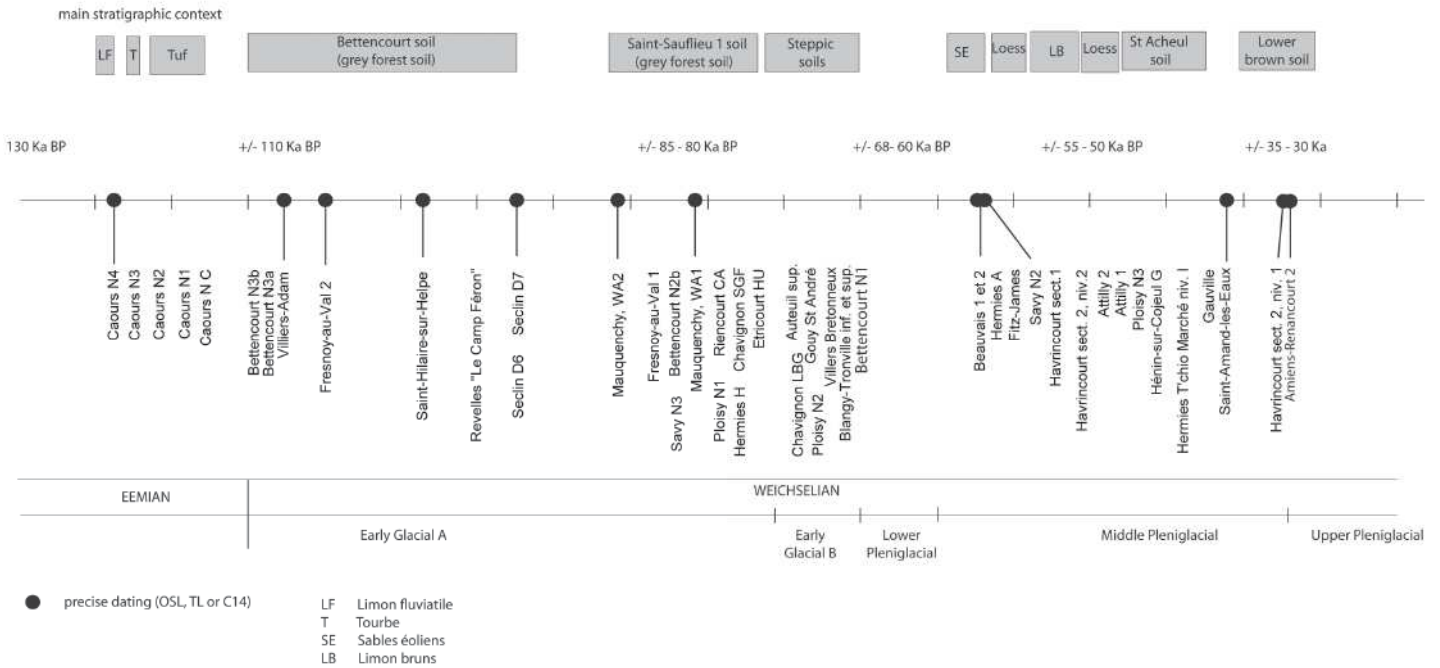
main stratigraphic context

LF T Tuf Bettencourt soil (grey forest soil) Saint-Sauflieu 1 soil (grey forest soil) Steppic soils SE Loess LB Loess St Acheul soil Lower brown soil

130 Ka BP +/- 110 Ka BP +/- 85 - 80 Ka BP +/- 68- 60 Ka BP +/- 55 - 50 Ka BP +/- 35 - 30 Ka

Caours N4
Caours N3
Caours N2
Caours N1
Caours N C
Bettencourt N3b
Bettencourt N3a
Villiers-Adam
Fresnoy-au-Val 2
Saint-Hilaire-sur-Helpe
Revelles "Le Camp Féron"
Seclin D6
Seclin D7
Mauquenchy, WA2
Savy N3
Fresnoy-au-Val 1
Bettencourt N2b
Mauquenchy, WA1
Ploisy N1
Riencourt CA
Hermies H
Chavignon SGF
Etricourt HU
Chavignon LBG
Auteuil sup.
Ploisy N2
Gouy St André
Villers Bretonneux
Blangy-Tronville inf. et sup.
Bettencourt N1
Beauvais 1 et 2
Hermies A
Fitz-James
Savy N2
Havrincourt sect.1
Havrincourt sect. 2, niv 2
Attilly 2
Attilly 1
Ploisy N3
Hénin-sur-Cojeul G
Hermies Tchio Marché niv. I
Gauville
Saint-Amand-les-Eaux
Havrincourt sect. 2, niv. 1
Amiens-Renancourt 2

EEMIAN WEICHSELIAN
Early Glacial A Early Glacial B Lower Pleniglacial Middle Pleniglacial Upper Pleniglacial

precise dating (OSL, TL or C14)

LF Limon fluviatile
T Tourbe
SE Sables éoliens
LB Limon bruns